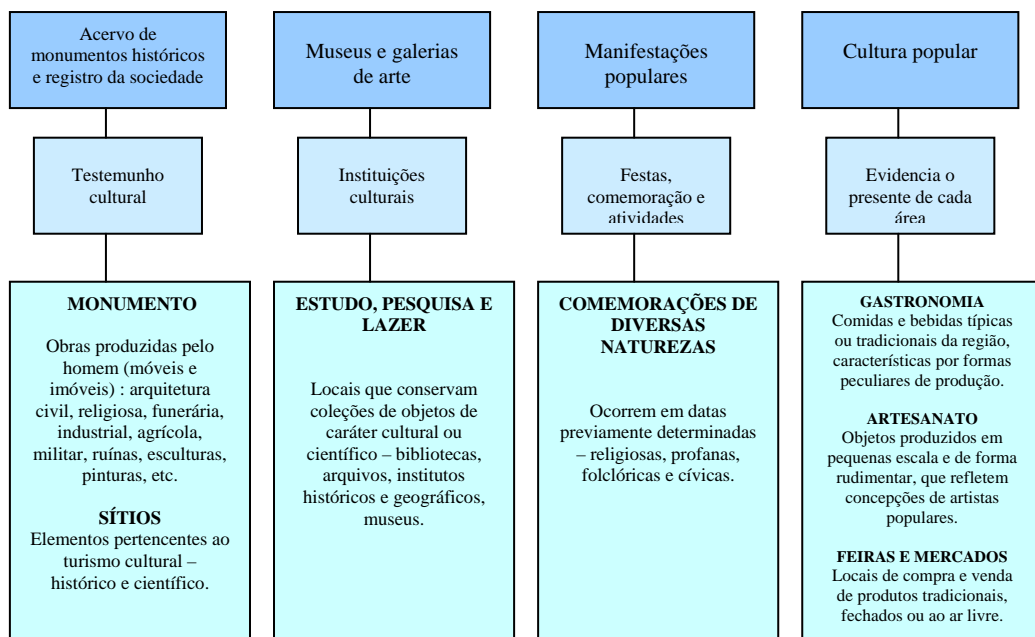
Acervo de monumentos históricos e registro da sociedade

Testemunho cultural

MONUMENTO

Obras produzidas pelo homem (móveis e imóveis) : arquitetura civil, religiosa, funerária, industrial, agrícola, militar, ruínas, esculturas, pinturas, etc.

SÍTIOS
Elementos pertencentes ao turismo cultural – histórico e científico.

Museus e galerias de arte

Instituições culturais

ESTUDO, PESQUISA E LAZER

Locais que conservam coleções de objetos de caráter cultural ou científico – bibliotecas, arquivos, institutos históricos e geográficos, museus.

Manifestações populares

Festas, comemoração e atividades

COMEMORAÇÕES DE DIVERSAS NATUREZAS

Ocorrem em datas previamente determinadas – religiosas, profanas, folclóricas e cívicas.

Cultura popular

Evidencia o presente de cada área

GASTRONOMIA
Comidas e bebidas típicas ou tradicionais da região, características por formas peculiares de produção.

ARTESANATO
Objetos produzidos em pequenas escala e de forma rudimentar, que refletem concepções de artistas populares.

FEIRAS E MERCADOS
Locais de compra e venda de produtos tradicionais, fechados ou ao ar livre.